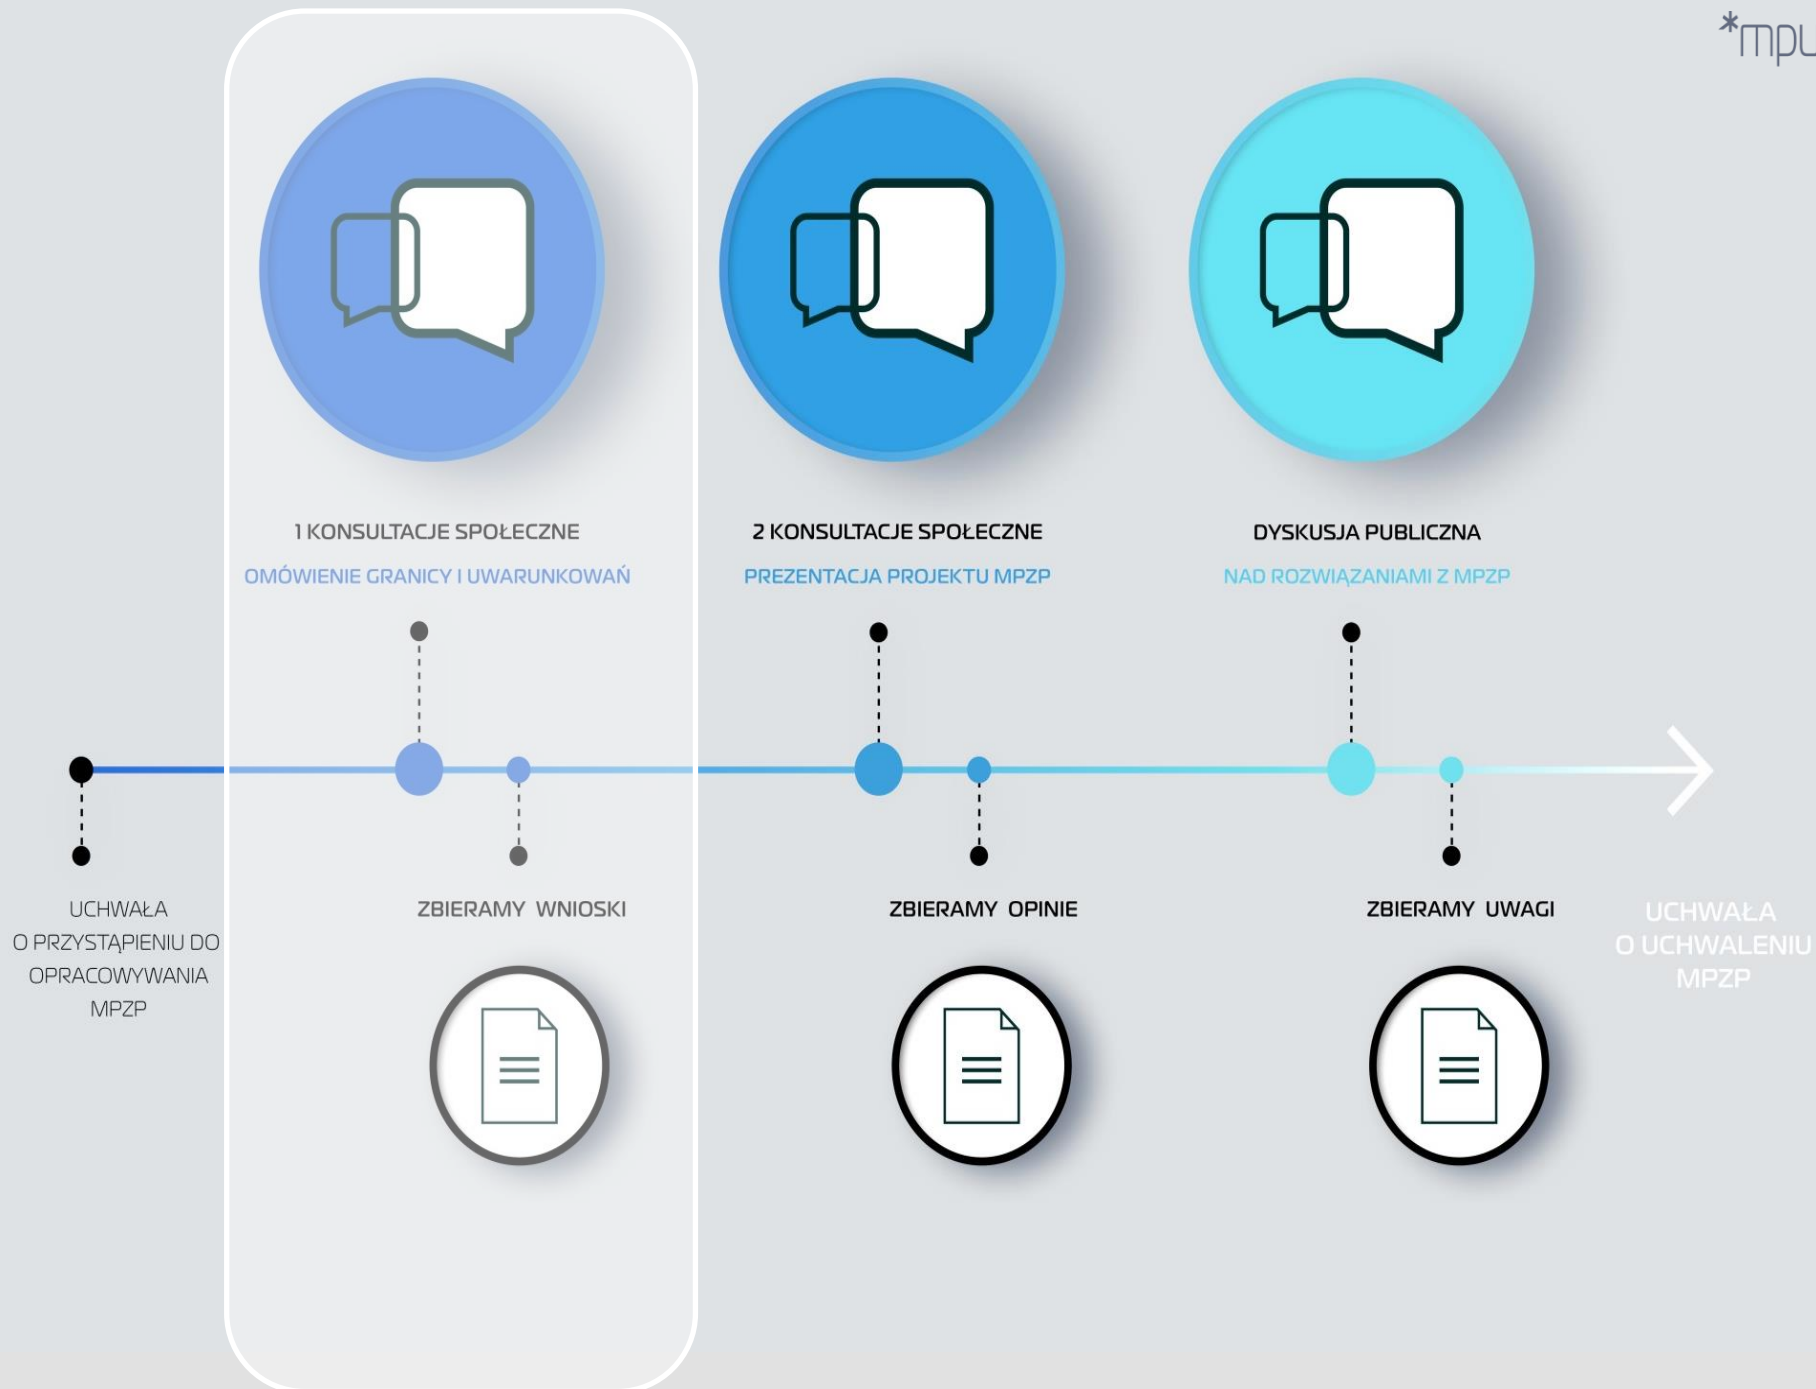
*mpu

1 KONSULTACJE SPOŁECZNE

OMÓWIENIE GRANICY I UWARUNKOWAŃ

2 KONSULTACJE SPOŁECZNE

PREZENTACJA PROJEKTU MPZP

DYSKUSJA PUBLICZNA

NAD ROZWIĄZANIAMI Z MPZP

UCHWAŁA O PRZYSTĄPIENIU DO OPRACOWYWANIA MPZP

ZBIERAMY WNIOSKI

ZBIERAMY OPINIE

ZBIERAMY UWAGI

UCHWAŁA O UCHWALENIU MPZP